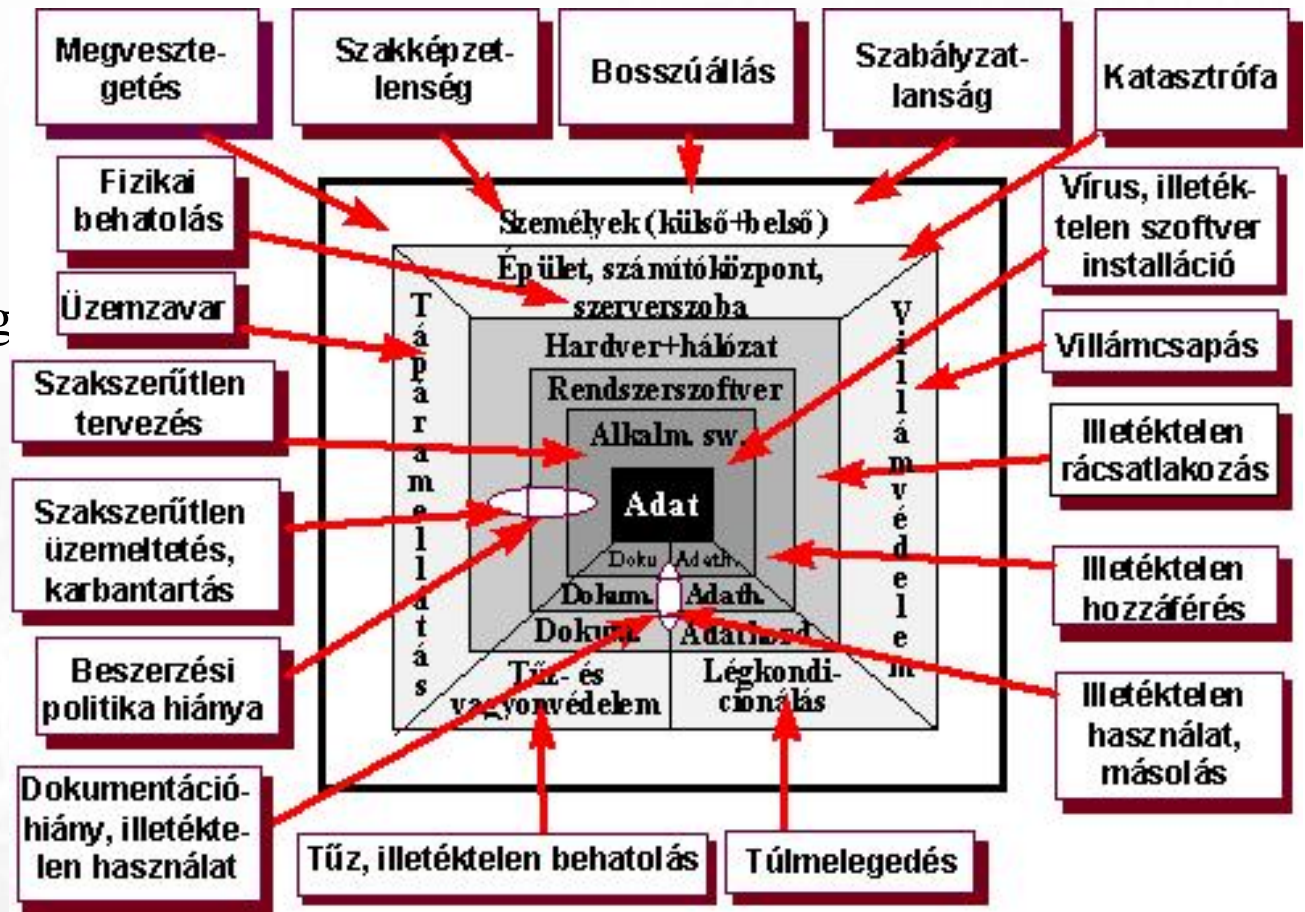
Megvesztegetés

Szakképzetlenség

Bosszúállás

Szabályzatlanság

Katasztrófa

Fizikai behatolás

Személyek (külső+belső)

Vírus, illetéktelen szoftver installáció

Épület, számítóközpont, szerverszoba

Üzemzavar

Hardver+hálózat

Villámcsapás

Szakszerűtlen tervezés

Rendszerszoftver

Alkalm. sw.

Illetéktelen rácsatlakozás

Tápáramellátás

Villámvédelem

Szakszerűtlen üzemeltetés, karbantartás

Adat

Doku

Adath.

Illetéktelen hozzáférés

Dokum.

Adath.

Dokum.

Adathord.

Beszerzési politika hiánya

Tűz- és vagyonvédelem

Légkondicionálás

Illetéktelen használat, másolás

Dokumentációhiány, illetéktelen használat

Tűz, illetéktelen behatolás

Túlmelegedés

g